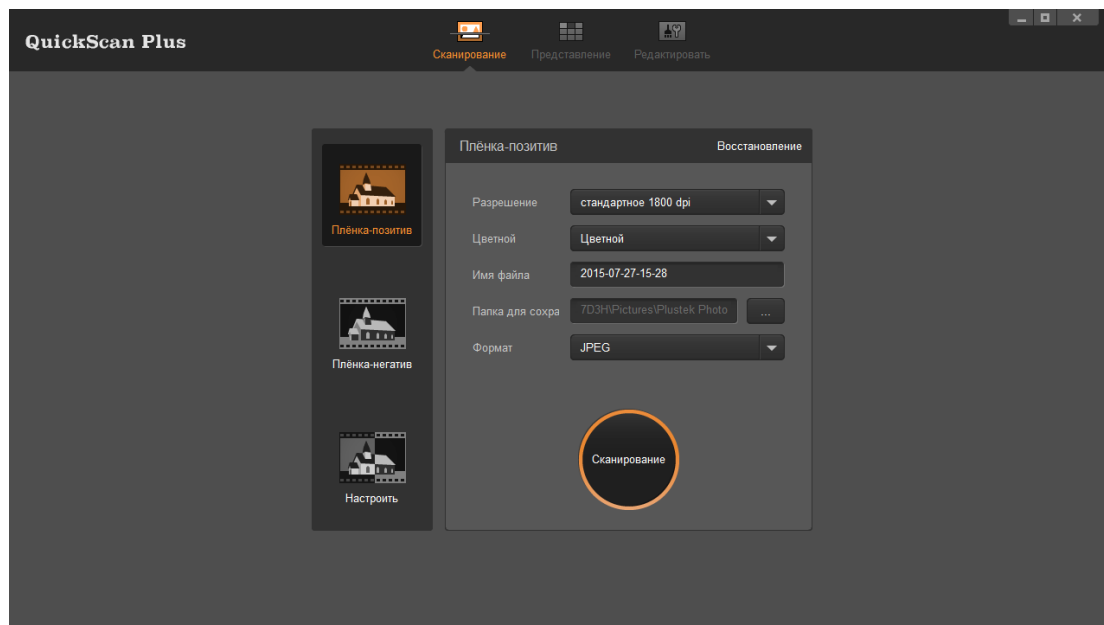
QuickScan Plus

Сканирование Представление Редактировать

Плёнка-позитив

Плёнка-негатив

Настроить

Плёнка-позитив Восстановление

Разрешение стандартное 1800 dpi

Цветной Цветной

Имя файла 2015-07-27-15-28

Папка для сохра 7D3H\Pictures\Plustek Photo ...

Формат JPEG

Сканирование